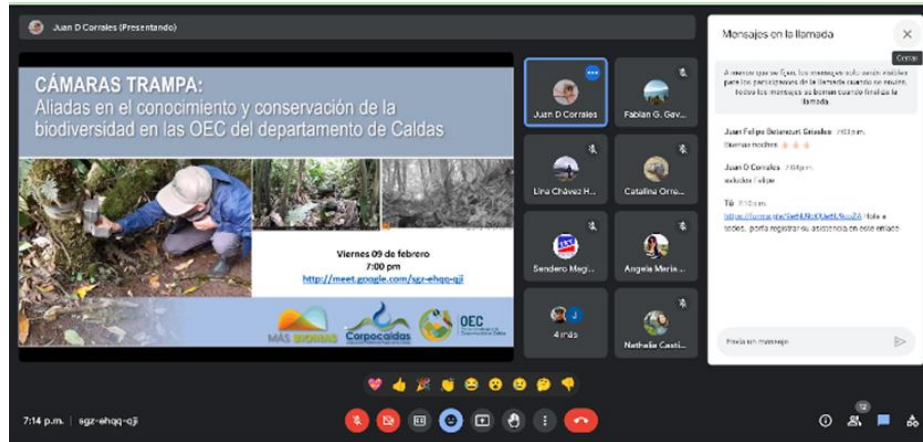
Juan D Corrales (Presentando)

CÁMARAS TRAMPA:
Aliadas en el conocimiento y conservación de la biodiversidad en las OEC del departamento de Caldas

Viernes 09 de febrero
7:00 pm
http://meet.google.com/sgz-ehqq-qji

MÁS BOSQUES
Corpocaldas
OEC

Juan D Corrales
Fabian G. Gav...
Lina Chávez H...
Catalina Orre...
Sendero Megi...
Angela Maria ...
4 más
Nathalia Casti...

Mensajes en la llamada
Cerrar

A menos que se fijen, los mensajes solo serán visibles para los participantes de la llamada cuando se envíen. Todos los mensajes se borran cuando finaliza la llamada.

Juan Felipe Betancurt Grisales 7:03 p.m.
Buenas noches

Juan D Corrales 7:04 p.m.
saludos Felipe

Tú 7:10 p.m.
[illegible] Hola a todos... porfa registrar su asistencia en este enlace

Envía un mensaje

7:14 p.m. | sgz-ehqq-qji

12